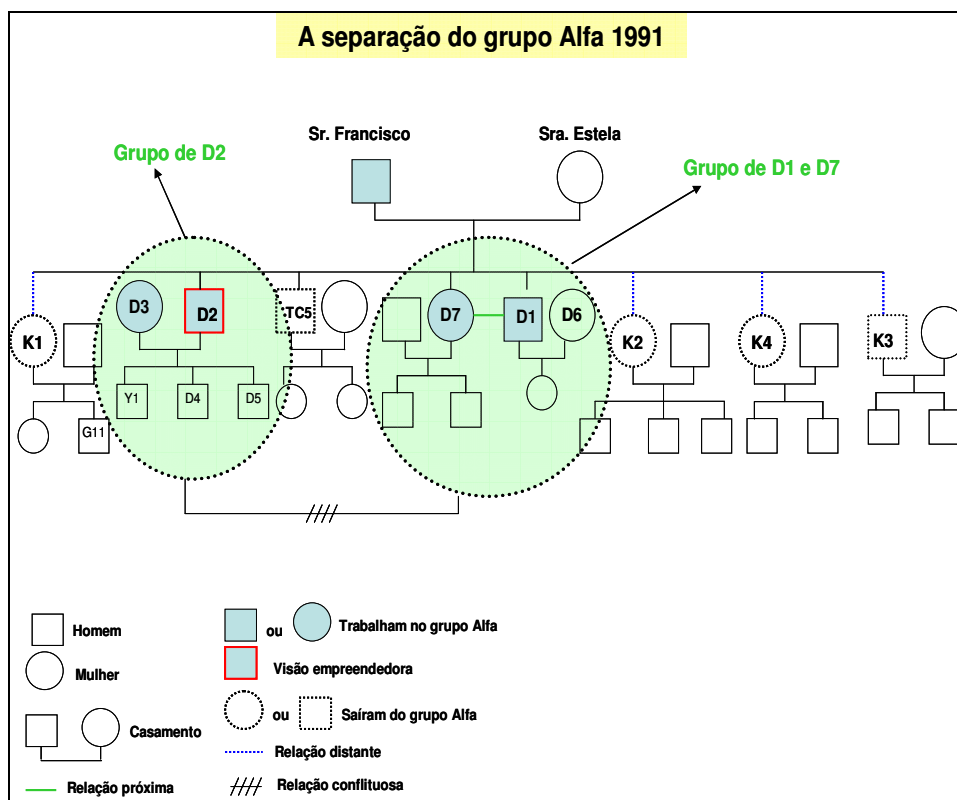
A separação do grupo Alfa 1991

Sr. Francisco

Sra. Estela

Grupo de D2

Grupo de D1 e D7

K1

D3

D2

TC5

D7

D1

D6

K2

K4

K3

Y1

D4

D5

G11

Homem

Mulher

Casamento

Relação próxima

ou

Trabalham no grupo Alfa

Visão empreendedora

ou

Saíram do grupo Alfa

Relação distante

Relação conflituosa